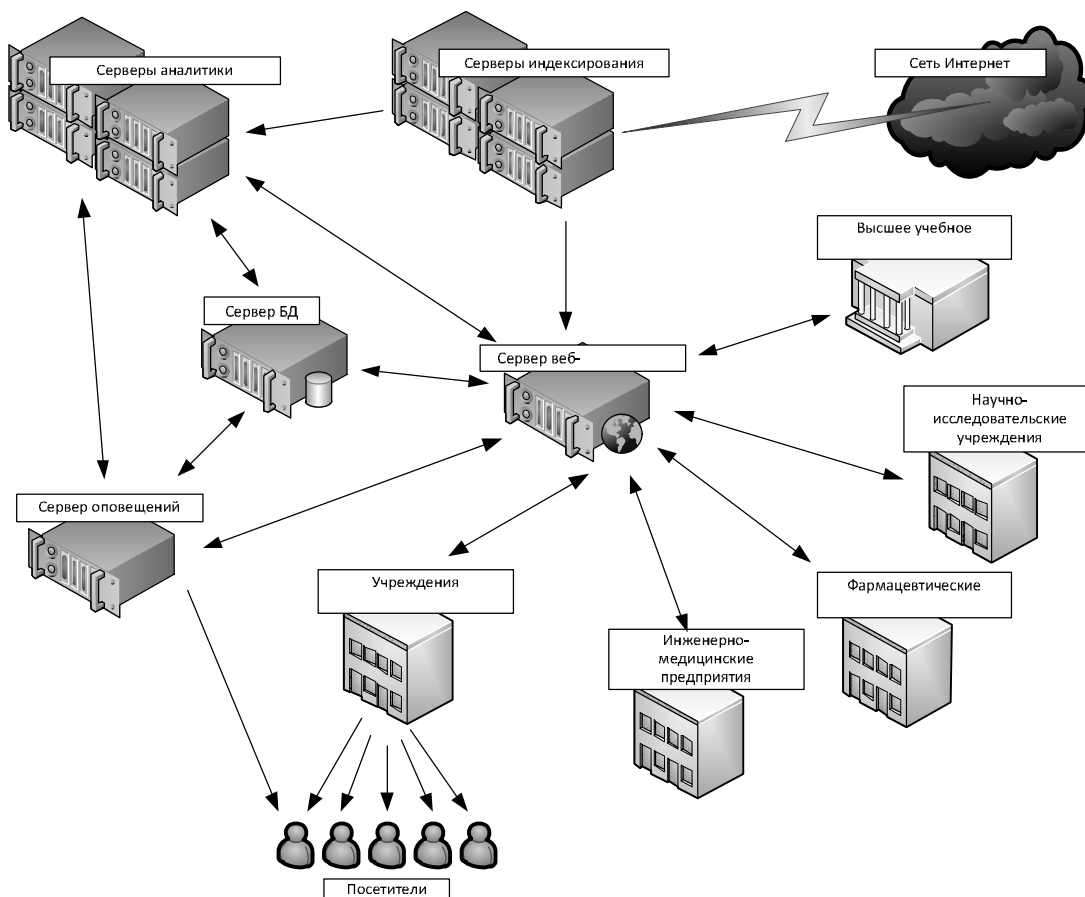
Серверы аналитики

Серверы индексирования

Сеть Интернет

Высшее учебное

Сервер БД

Сервер веб-

Научно-исследовательские учреждения

Сервер оповещений

Учреждения

Фармацевтические

Инженерно-медицинские предприятия

Посетители